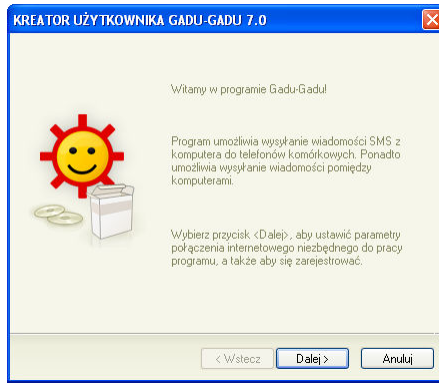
KREATOR UŻYTKOWNIKA GADU-GADU 7.0

Witamy w programie Gadu-Gadu!

Program umożliwia wysyłanie wiadomości SMS z komputera do telefonów komórkowych. Ponadto umożliwia wysyłanie wiadomości pomiędzy komputerami.

Wybierz przycisk <Dalej>, aby ustawić parametry połączenia internetowego niezbędnego do pracy programu, a także aby się zarejestrować.

< Wstecz
Dalej >
Anuluj